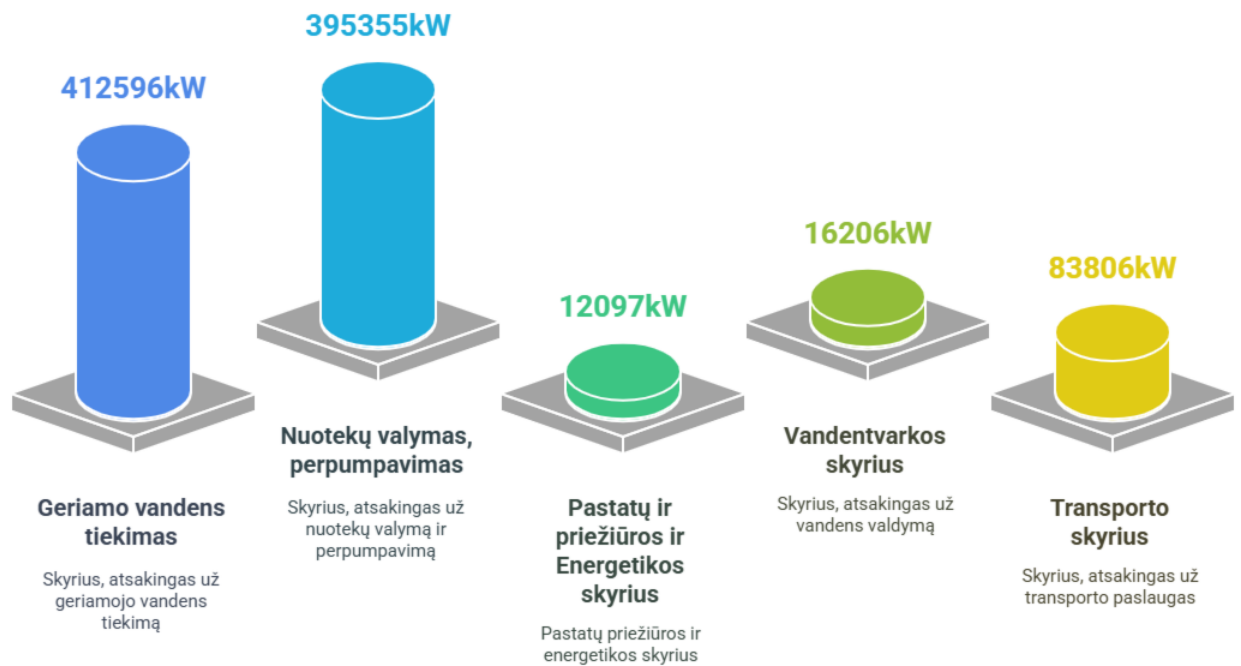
412596kW

Geriamo vandens tiekimas

Skyrius, atsakingas už geriamojo vandens tiekimą

395355kW

Nuotekų valymas, perpumpavimas

Skyrius, atsakingas už nuotekų valymą ir perpumpavimą

12097kW

Pastatų ir priežiūros ir Energetikos skyrius

Pastatų priežiūros ir energetikos skyrius

16206kW

Vandentvarkos skyrius

Skyrius, atsakingas už vandens valdymą

83806kW

Transporto skyrius

Skyrius, atsakingas už transporto paslaugas